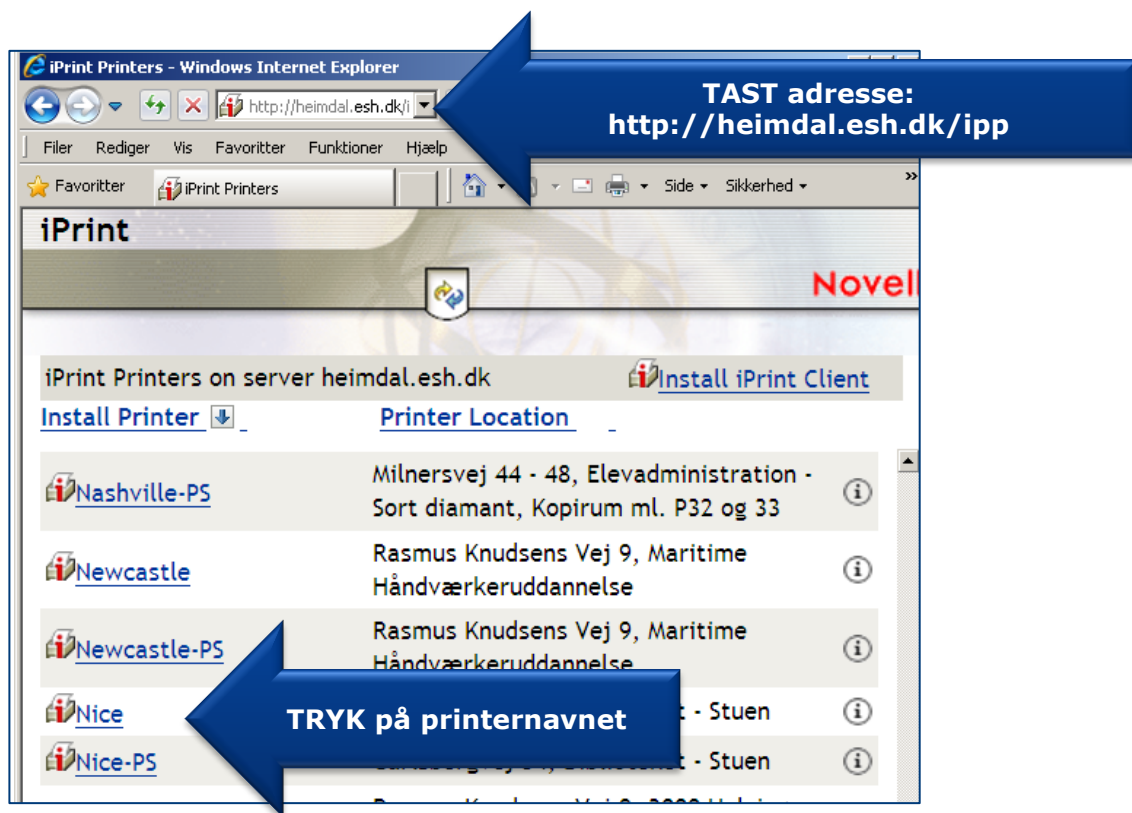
iPrint Printers - Windows Internet Explorer

http://heimdal.esh.dk/i

TAST adresse: http://heimdal.esh.dk/ipp

Filer Rediger Vis Favoritter Funktioner Hjælp

Favoritter iPrint Printers

Side Sikkerhed

iPrint

Novell

iPrint Printers on server heimdal.esh.dk

Install iPrint Client

Install Printer

Printer Location

| | | |
|---|---|---|
| Nashville-PS | Milnersvej 44 - 48, Elevadministration - Sort diamant, Kopirum ml. P32 og 33 | i |
| Newcastle | Rasmus Knudsens Vej 9, Maritime Håndværkeruddannelse | i |
| Newcastle-PS | Rasmus Knudsens Vej 9, Maritime Håndværkeruddannelse | i |
| Nice | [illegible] - Stuen | i |
| Nice-PS | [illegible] - Stuen | i |

TRYK på printernavnet